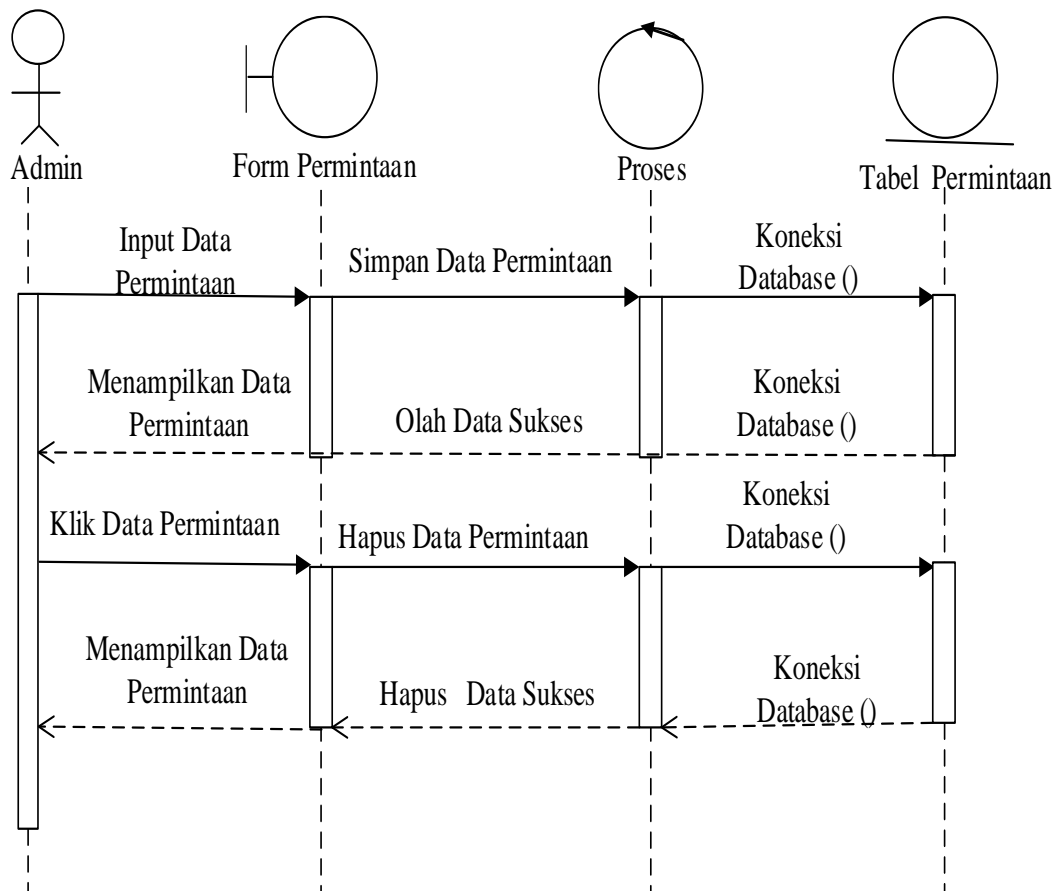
Admin

Form Permintaan

Proses

Tabel Permintaan

Input Data Permintaan

Simpan Data Permintaan

Koneksi Database ()

Menampilkan Data Permintaan

Olah Data Sukses

Koneksi Database ()

Klik Data Permintaan

Hapus Data Permintaan

Koneksi Database ()

Menampilkan Data Permintaan

Hapus Data Sukses

Koneksi Database ()